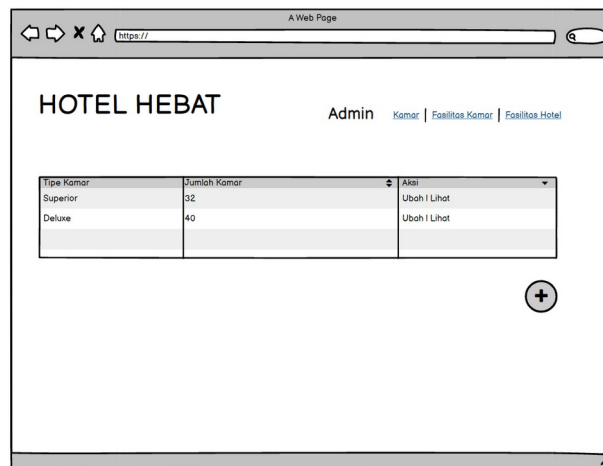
A Web Page

https://

HOTEL HEBAT

Admin Kamar | Fasilitas Kamar | Fasilitas Hotel

| Tipe Kamar | Jumlah Kamar | Aksi |
|---|---|---|
| Superior | 32 | Ubah I Lihat |
| Deluxe | 40 | Ubah I Lihat |
| | | |

+